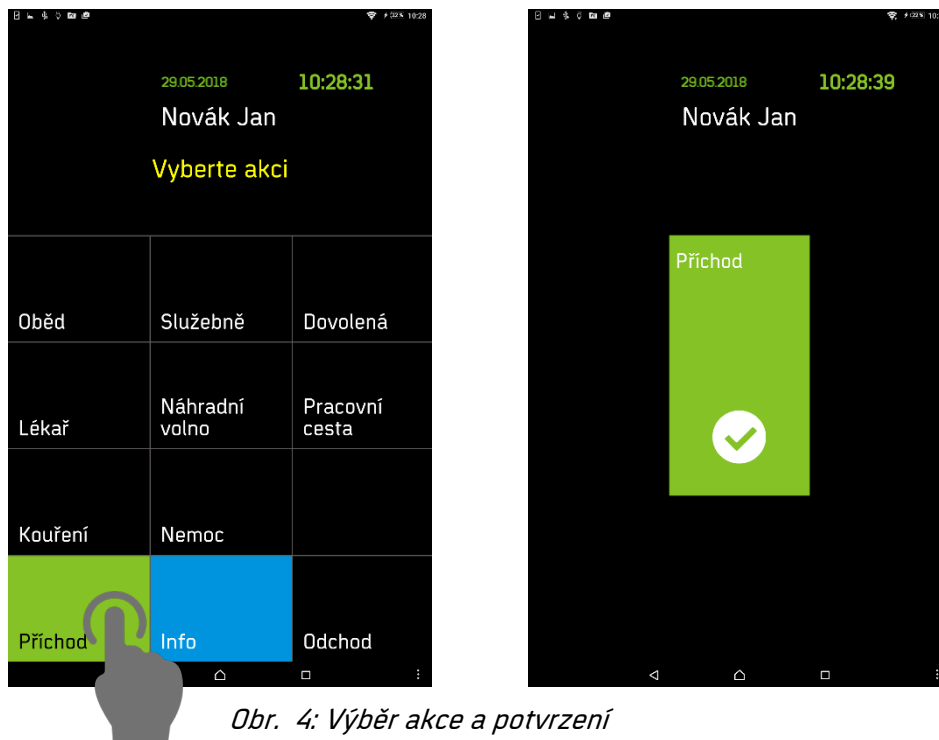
32% 10:28

29.05.2018 10:28:31

Novák Jan

Vyberte akci

| Oběd | Služebně | Dovolená |
|---|---|---|
| Lékař | Náhradní volno | Pracovní cesta |
| Kouření | Nemoc | |
| Příchod | Info | Odchod |

29.05.2018 10:28:39

Novák Jan

Příchod

Obr. 4: Výběr akce a potvrzení